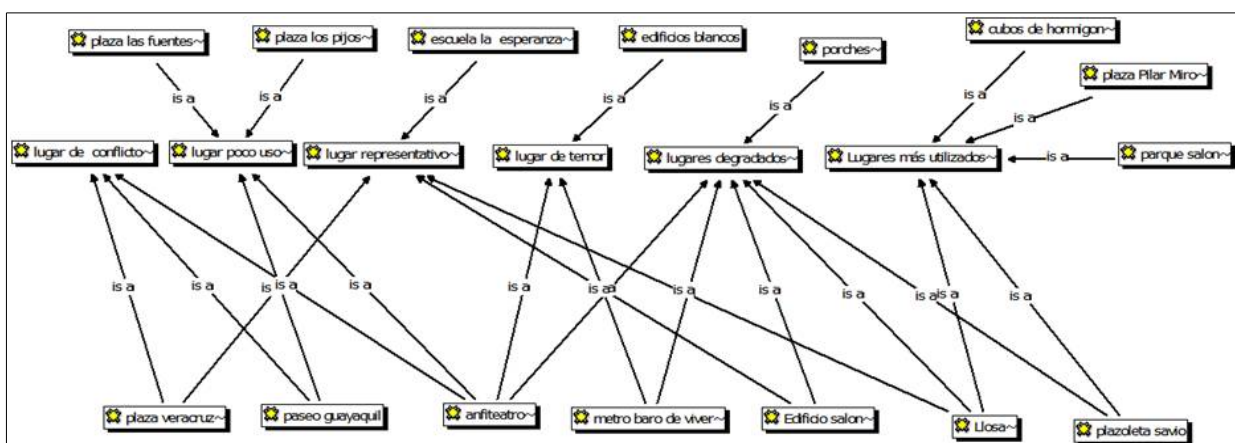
plaza las fuentes~
plaza los pijos~
escuela la esperanza~
edificios blancos
porches~
cubos de hormigon~
plaza Pilar Miro~

is a
is a
is a
is a
is a
is a
is a
is a

lugar de conflicto~
lugar poco uso~
lugar representativo~
lugar de temor
lugares degradados~
Lugares más utilizados~
parque salon~

is a
is a
is
is a
is a
is a
is a
is a
is a
is a
is a
is a
is a
is a
is a

plaza veracruz~
paseo guayaquil
anfiteatro~
metro baro de viver~
Edificio salon~
Llosa~
plazoleta savio